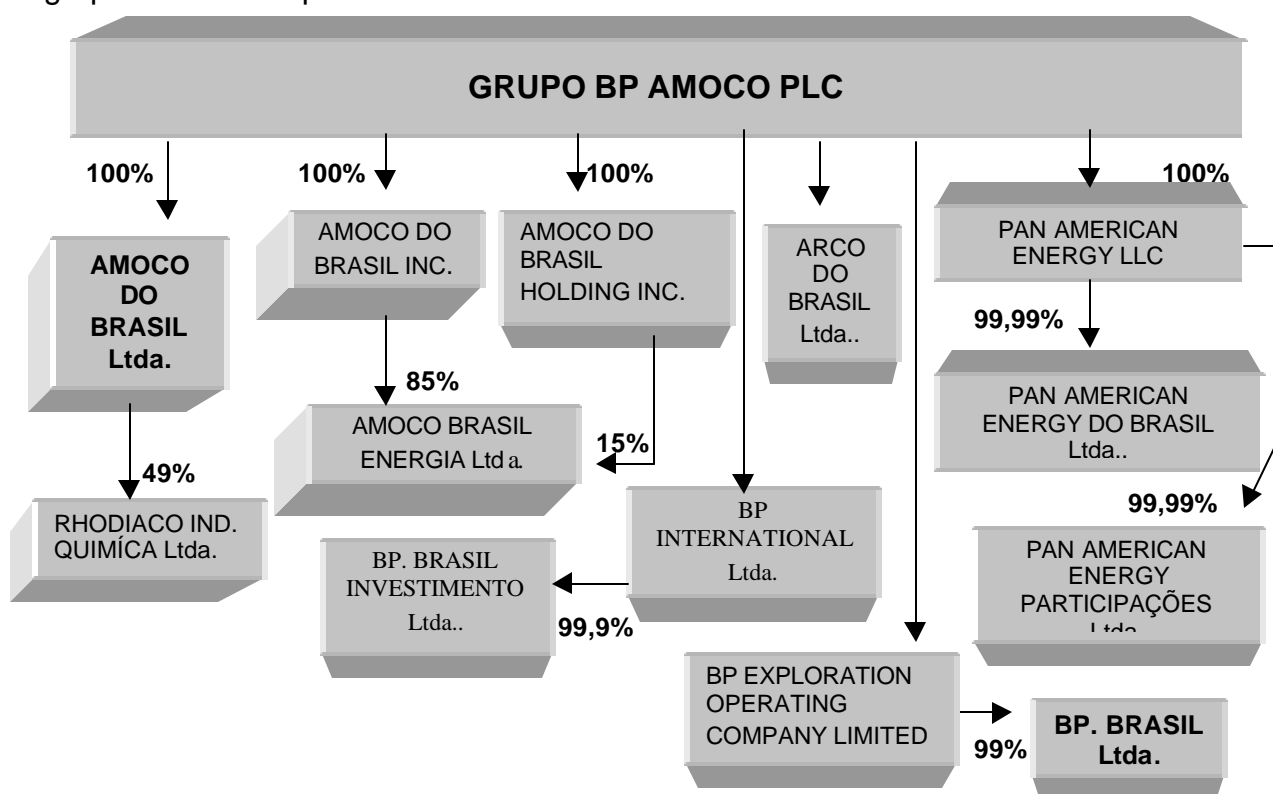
GRUPO BP AMOCO PLC

100%

100%

100%

100%

AMOCO DO BRASIL Ltda.

AMOCO DO BRASIL INC.

AMOCO DO BRASIL HOLDING INC.

ARCO DO BRASIL Ltda..

PAN AMERICAN ENERGY LLC

99,99%

85%

PAN AMERICAN ENERGY DO BRASIL Ltda..

AMOCO BRASIL ENERGIA Ltd a.

15%

49%

RHODIACO IND. QUIMÍCA Ltda.

BP INTERNATIONAL Ltda.

99,99%

BP. BRASIL INVESTIMENTO Ltda..

PAN AMERICAN ENERGY PARTICIPAÇÕES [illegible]

99,9%

BP EXPLORATION OPERATING COMPANY LIMITED

99%

BP. BRASIL Ltda.